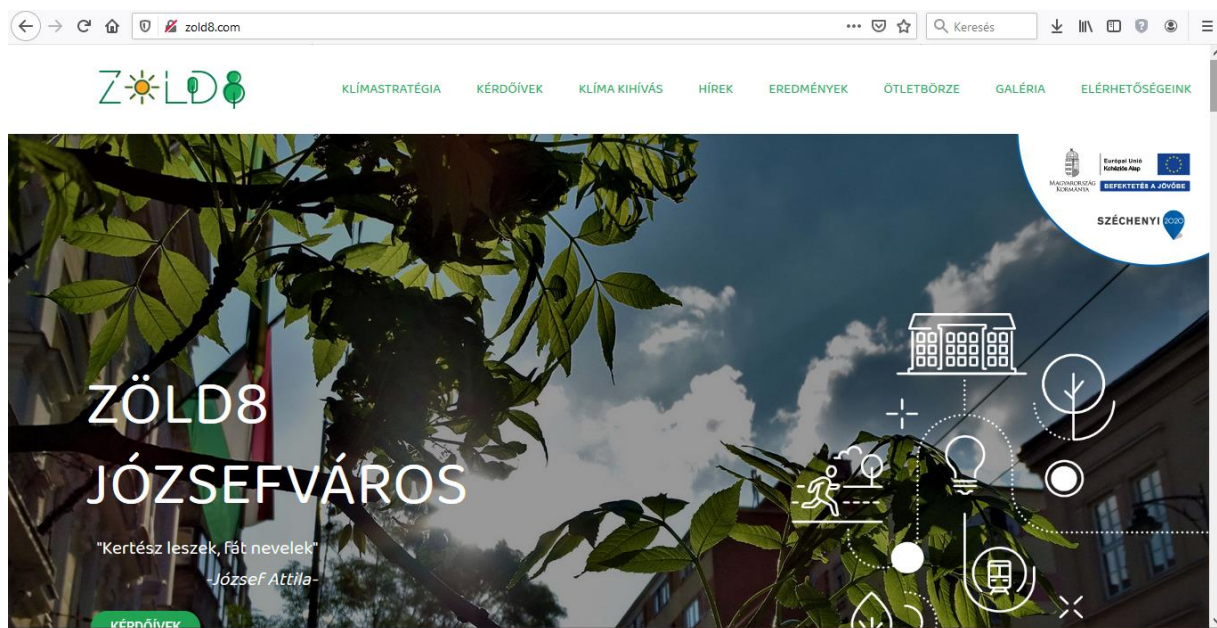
zold8.com

Keresés

ZÖLD8

KLÍMASTRATÉGIA KÉRDŐÍVEK KLÍMA KIHÍVÁS HÍREK EREDMÉNYEK ÖTLETBÖRZE GALÉRIA ELÉRHETŐSÉGEINK

Magyarország Kormánya

Európai Unió Kohéziós Alap

BEFEKTETÉS A JÖVŐBE

SZÉCHENYI 2020

ZÖLD8 JÓZSEFVÁROS

"Kertész leszek, fát nevelek"

-József Attila-

KÉRDŐÍVEK